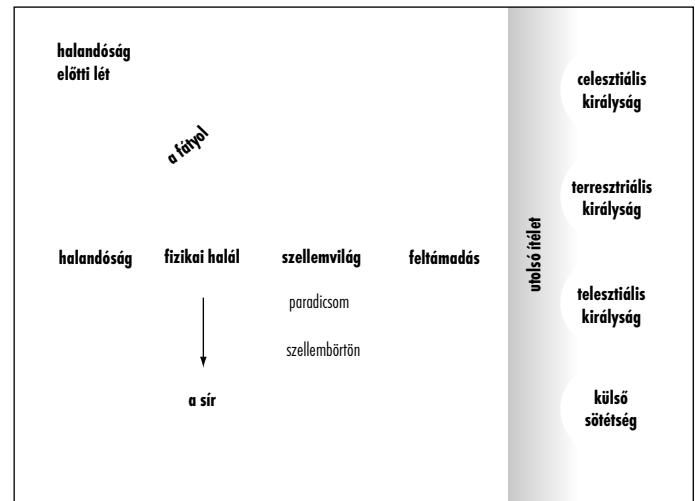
halandóság előtti lét

a fátyol

halandóság

fizikai halál

a sír

szellemvilág

paradicsom

szellembörtön

feltámadás

utolsó ítélet

celesztiális királyság

terresztriális királyság

telesztiális királyság

külső sötétség